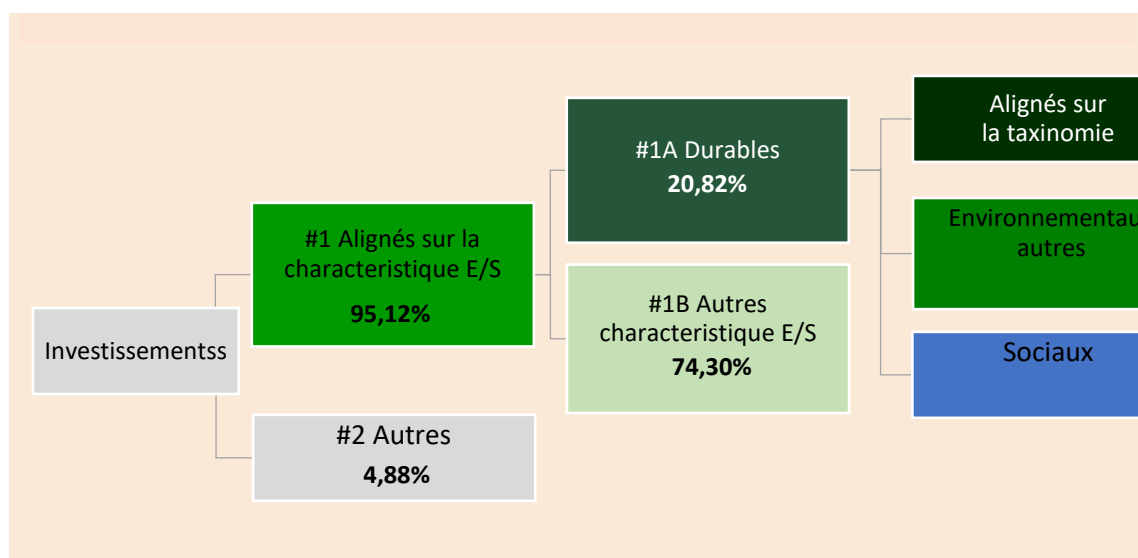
Alignés sur la taxinomie

#1A Durables
**20,82%**

Environnementau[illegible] autres

#1 Alignés sur la characteristique E/S
**95,12%**

#1B Autres characteristique E/S
**74,30%**

Investissementss

Sociaux

#2 Autres
**4,88%**